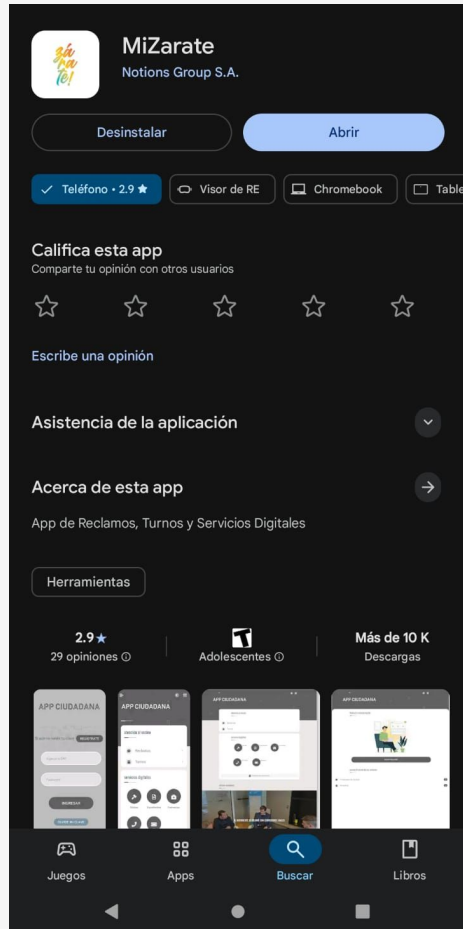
zá ra te!

MiZarate
Notions Group S.A.

Desinstalar
Abrir

Teléfono • 2.9 ★
Visor de RE
Chromebook
Table

Califica esta app
Comparte tu opinión con otros usuarios

Escribe una opinión

Asistencia de la aplicación

Acerca de esta app

App de Reclamos, Turnos y Servicios Digitales

Herramientas

2.9★
29 opiniones ⓘ

T
Adolescentes ⓘ

Más de 10 K
Descargas

APP CIUDADANA
APP CIUDADANA
APP CIUDADANA
APP CIUDADANA

Juegos
Apps
Buscar
Libros